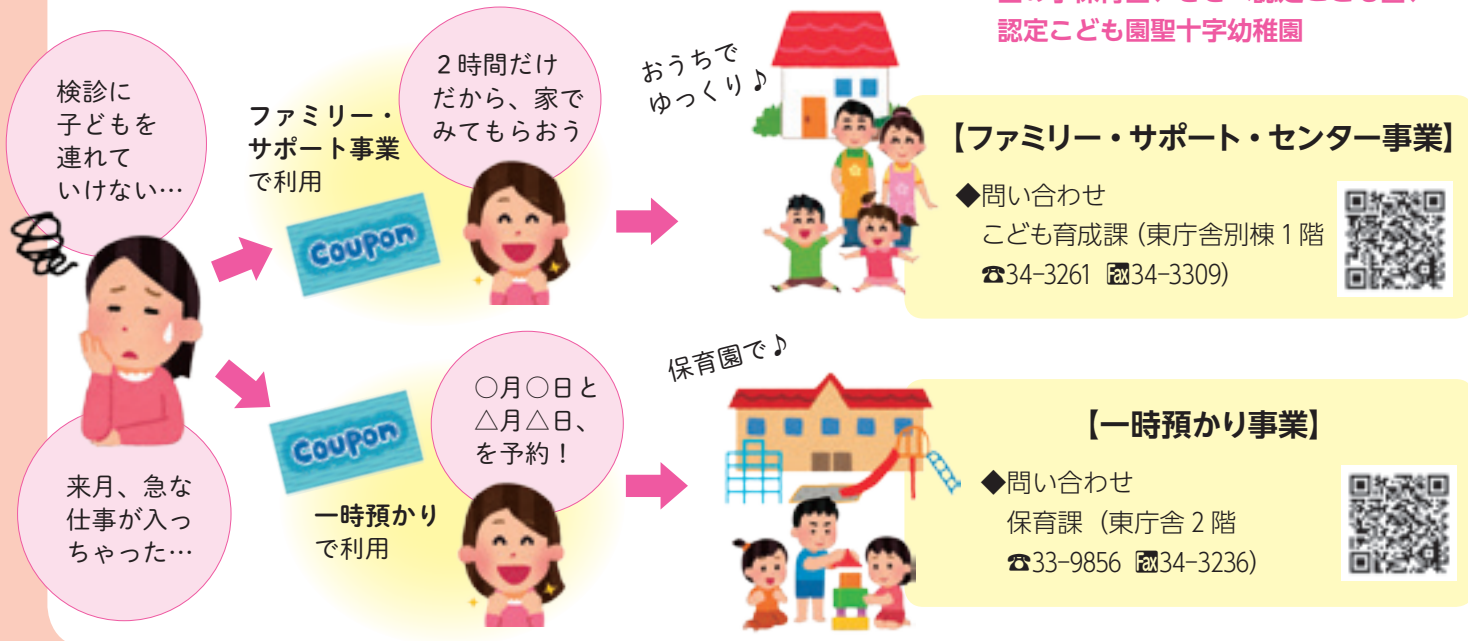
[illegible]
認定こども園聖十字幼稚園

検診に子どもを連れていけない…

ファミリー・サポート事業で利用

COUPON

2時間だけだから、家でみてもらおう

おうちでゆっくり♪

【ファミリー・サポート・センター事業】
◆問い合わせ
こども育成課（東庁舎別棟1階
☎34-3261 FAX34-3309）

来月、急な仕事が入っちゃった…

COUPON

一時預かりで利用

○月○日と△月△日、を予約！

保育園で♪

【一時預かり事業】
◆問い合わせ
保育課（東庁舎2階
☎33-9856 FAX34-3236）